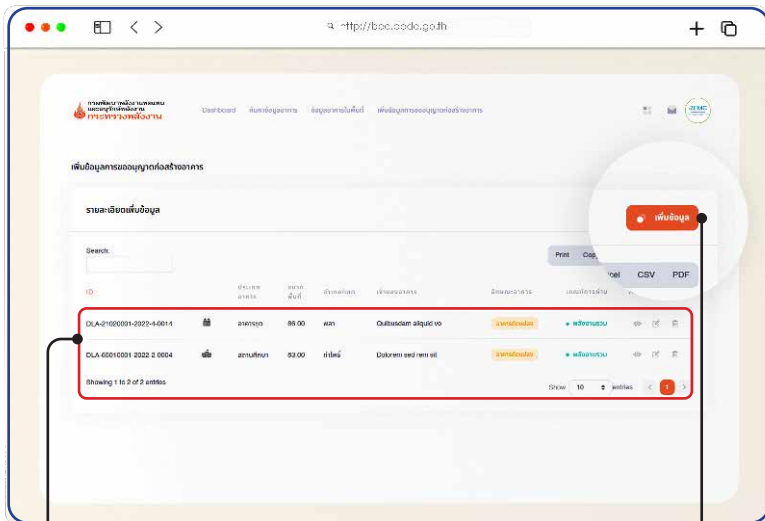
http://bec.dede.go.th

กระทรวงพลังงาน

Dashboard ค้นหาข้อมูลอาคาร ข้อมูลอาคารในพื้นที่ เพิ่มข้อมูลการขออนุญาตก่อสร้างอาคาร

เพิ่มข้อมูลการขออนุญาตก่อสร้างอาคาร

รายละเอียดเพิ่มข้อมูล

เพิ่มข้อมูล

Search:

Print Cop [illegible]cel CSV PDF

| ID | | ประเภทอาคาร | ขนาดพื้นที่ | จังหวัด | เจ้าของอาคาร | สถานะอาคาร | ผลการประเมิน | |
|---|---|---|---|---|---|---|---|---|
| DLA-21020001-2022-4-0014 | | อาคารชุด | 66.00 | พะเยา | Quibusdam aliquid vo | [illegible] | ● ผ่านเกณฑ์ | |
| DLA-60010001 2022 2 0004 | | สถานศึกษา | 63.00 | น่าน | Dolorem sed rem sit | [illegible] | ● ผ่านเกณฑ์ | |

Showing 1 to 2 of 2 entries

Show 10 entries 1